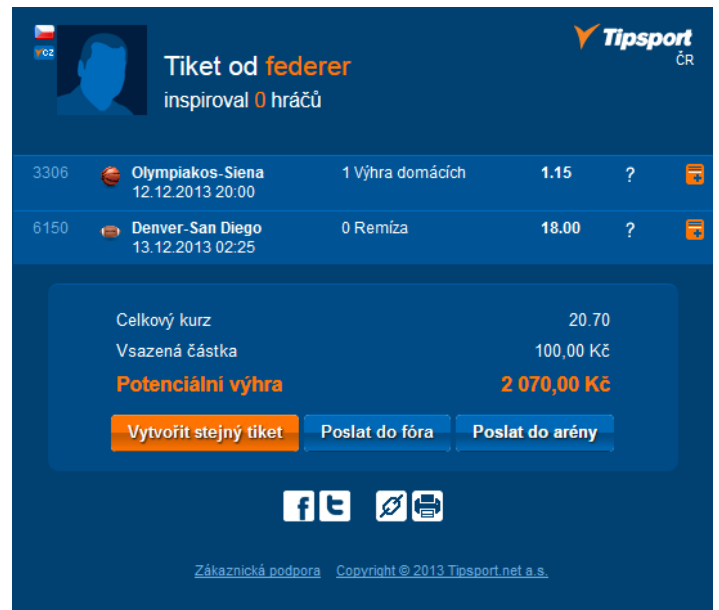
CZ

Tiket od federer
inspiroval 0 hráčů

Tipsport
ČR

| 3306 | Olympiakos-Siena 12.12.2013 20:00 | 1 Výhra domácích | 1.15 | ? |
|---|---|---|---|---|
| 6150 | Denver-San Diego 13.12.2013 02:25 | 0 Remíza | 18.00 | ? |

Celkový kurz 20.70
Vsazená částka 100,00 Kč
Potenciální výhra 2 070,00 Kč

Vytvořit stejný tiket
Poslat do fóra
Poslat do arény

Zákaznická podpora Copyright © 2013 Tipsport.net a.s.